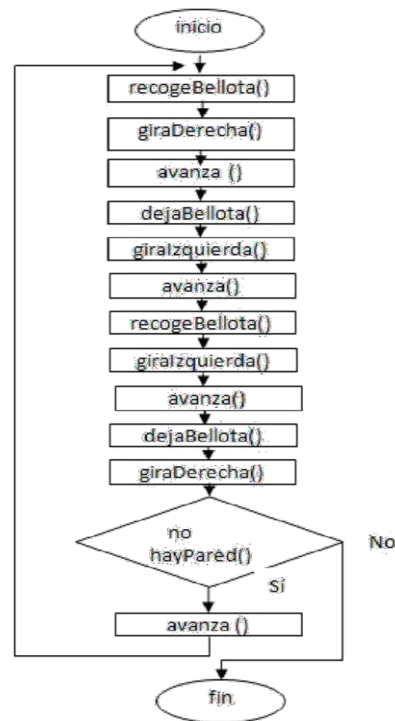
inicio

recogeBellota()

giraDerecha()

avanza ()

dejaBellota()

giraIzquierda()

avanza()

recogeBellota()

giraIzquierda()

avanza()

dejaBellota()

giraDerecha()

no hayPared()

No

Sí

avanza ()

fin